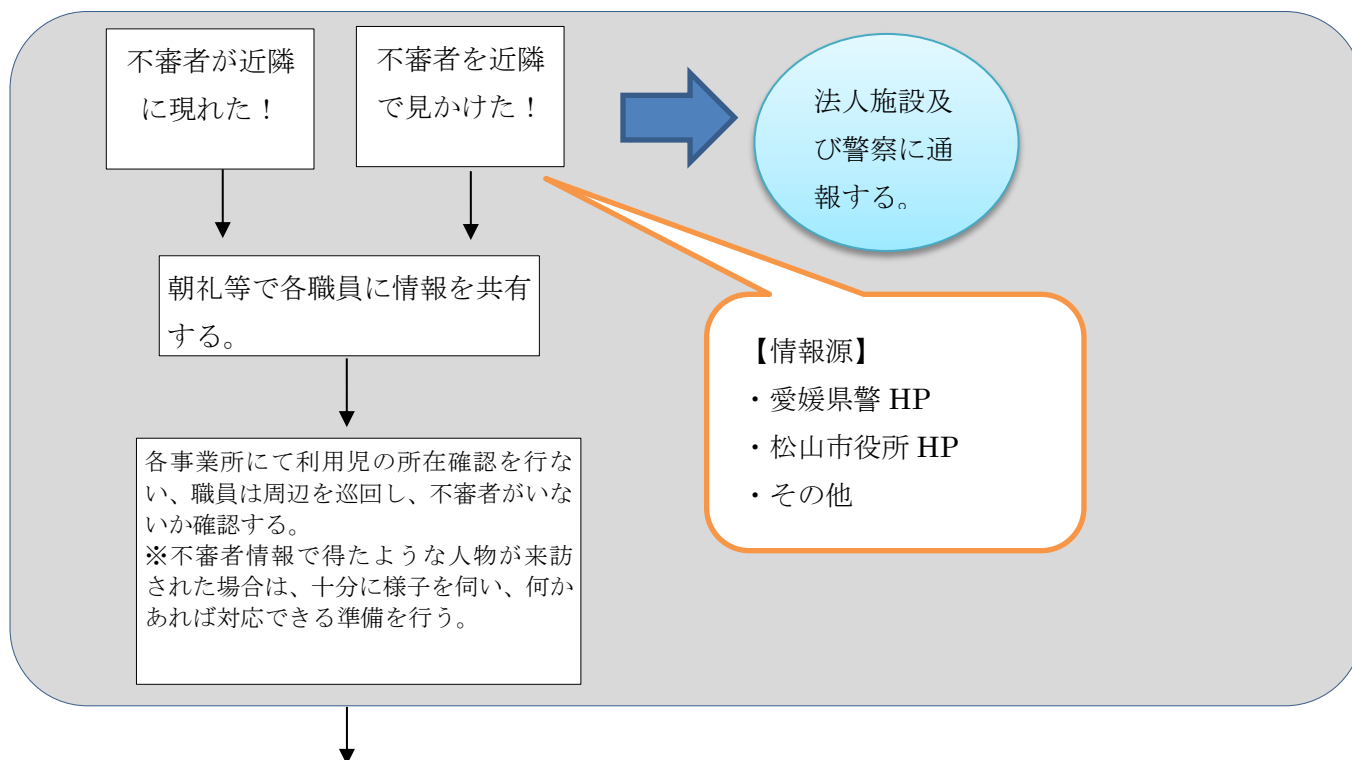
不審者が近隣に現れた！

不審者を近隣で見かけた！

法人施設及び警察に通報する。

朝礼等で各職員に情報を共有する。

【情報源】
・愛媛県警 HP
・松山市役所 HP
・その他

各事業所にて利用児の所在確認を行ない、職員は周辺を巡回し、不審者がいないか確認する。
※不審者情報で得たような人物が来訪された場合は、十分に様子を伺い、何かあれば対応できる準備を行う。